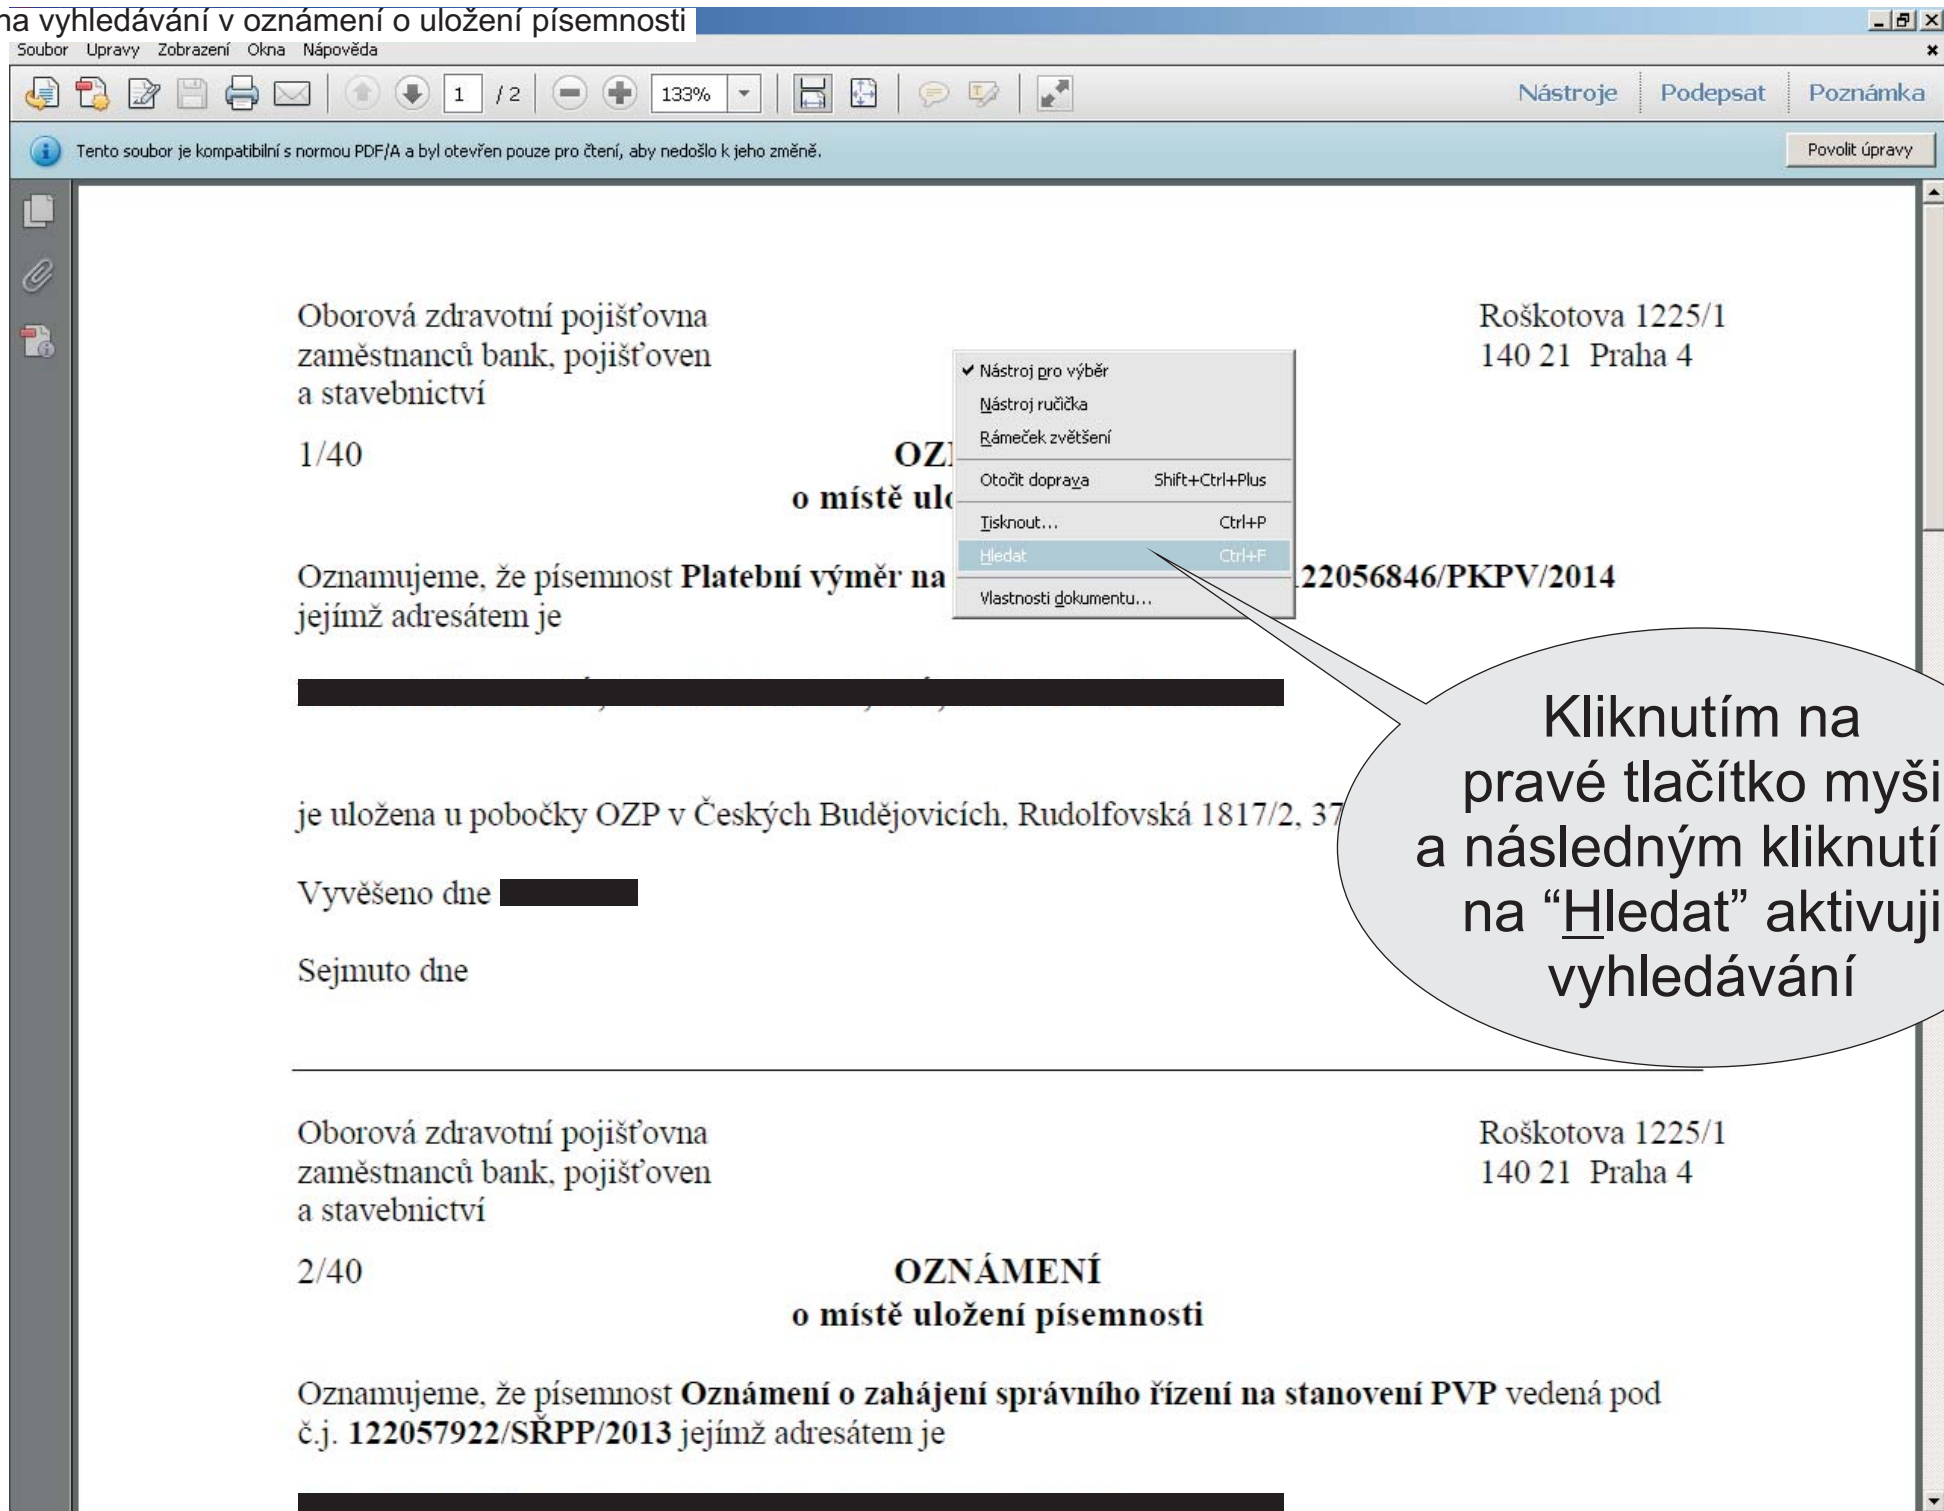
na vyhledávání v oznámení o uložení písemnosti

Soubor Úpravy Zobrazení Okna Nápověda

1 / 2 133%

Nástroje Podepsat Poznámka

Tento soubor je kompatibilní s normou PDF/A a byl otevřen pouze pro čtení, aby nedošlo k jeho změně.

Povolit úpravy

Oborová zdravotní pojišťovna zaměstnanců bank, pojišťoven a stavebnictví

Roškotova 1225/1
140 21 Praha 4

1/40

OZ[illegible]
o místě ul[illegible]

✔ Nástroj pro výběr
Nástroj ručička
Rámeček zvětšení
Otočit doprava Shift+Ctrl+Plus
Tisknout... Ctrl+P
Hledat Ctrl+F
Vlastnosti dokumentu...

Oznamujeme, že písemnost **Platební výměr na** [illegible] **22056846/PKPV/2014** jejímž adresátem je

je uložena u pobočky OZP v Českých Budějovicích, Rudolfovská 1817/2, 37

Vyvěšeno dne

Sejmuto dne

Kliknutím na pravé tlačítko myši a následným kliknutí na “Hledat” aktivuji vyhledávání

Oborová zdravotní pojišťovna zaměstnanců bank, pojišťoven a stavebnictví

Roškotova 1225/1
140 21 Praha 4

2/40

**OZNÁMENÍ**
**o místě uložení písemnosti**

Oznamujeme, že písemnost **Oznámení o zahájení správního řízení na stanovení PVP** vedená pod č.j. **122057922/SŘPP/2013** jejímž adresátem je